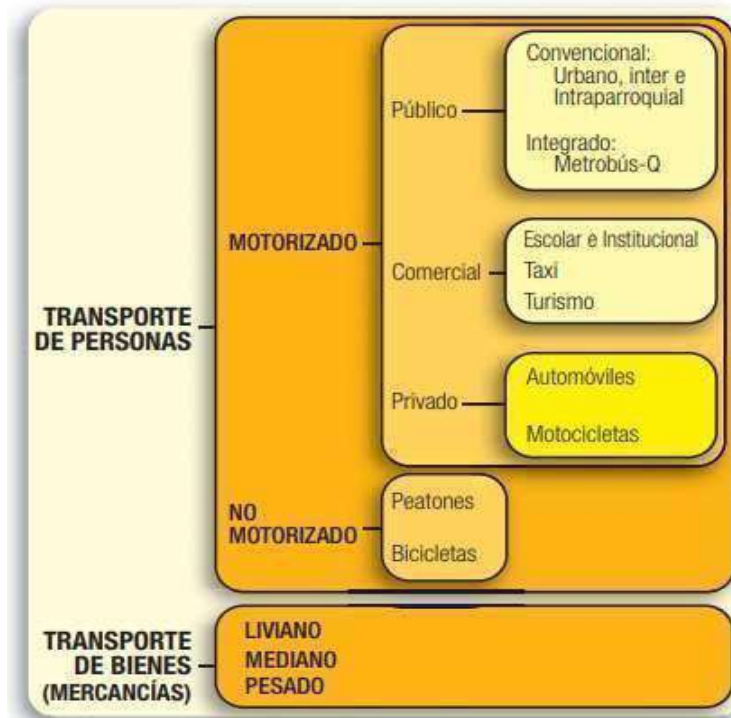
TRANSPORTE DE PERSONAS

MOTORIZADO

Público

Convencional:
Urbano, inter e Intraparroquial

Integrado:
Metrobús-Q

Comercial

Escolar e Institucional
Taxi
Turismo

Privado

Automóviles

Motocicletas

NO MOTORIZADO

Peatones

Bicicletas

TRANSPORTE DE BIENES (MERCANCÍAS)

LIVIANO
MEDIANO
PESADO